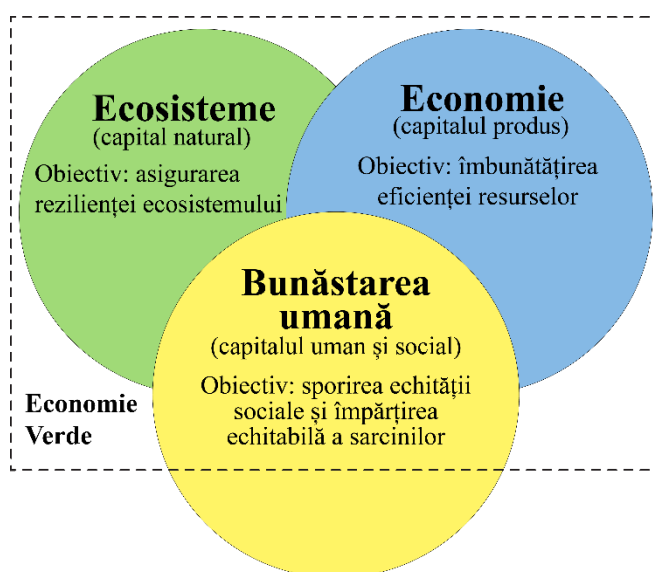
Ecosisteme
(capital natural)
Obiectiv: asigurarea rezilienței ecosistemului

Economie
(capitalul produs)
Obiectiv: îmbunătățirea eficienței resurselor

Bunăstarea umană
(capitalul uman și social)
Obiectiv: sporirea echității sociale și împărțirea echitabilă a sarcinilor

Economie Verde